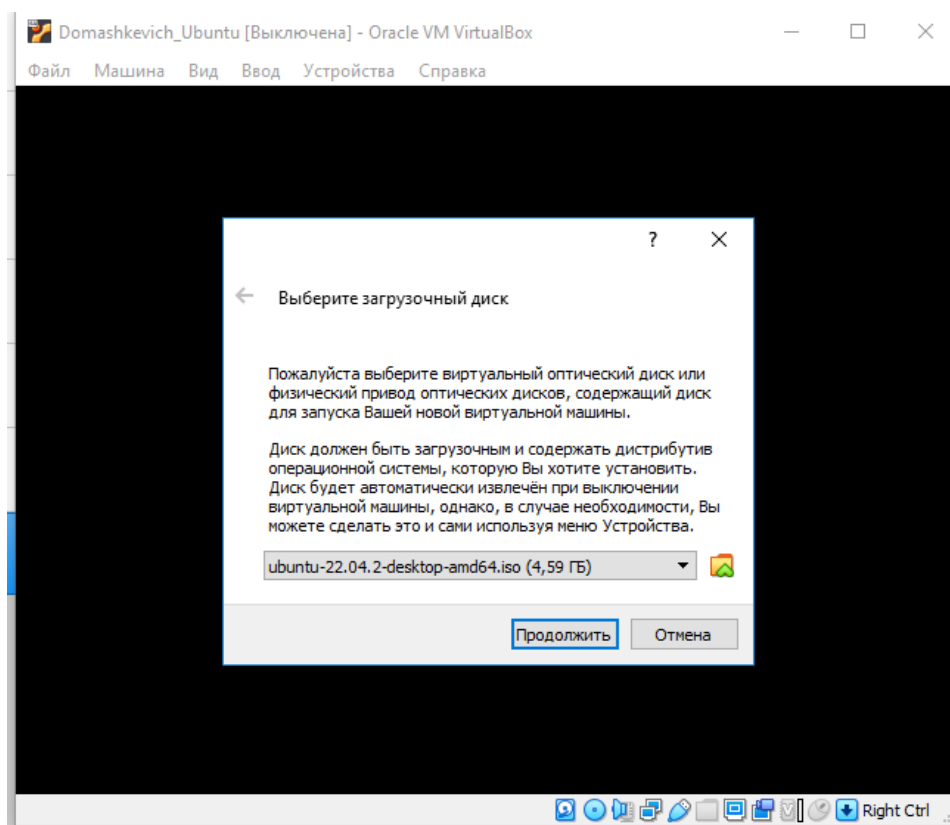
Domashkevich_Ubuntu [Выключена] - Oracle VM VirtualBox

Файл Машина Вид Ввод Устройства Справка

?

Выберите загрузочный диск

Пожалуйста выберите виртуальный оптический диск или физический привод оптических дисков, содержащий диск для запуска Вашей новой виртуальной машины.

Диск должен быть загрузочным и содержать дистрибутив операционной системы, которую Вы хотите установить. Диск будет автоматически извлечён при выключении виртуальной машины, однако, в случае необходимости, Вы можете сделать это и сами используя меню Устройства.

ubuntu-22.04.2-desktop-amd64.iso (4,59 ГБ)

Продолжить Отмена

Right Ctrl